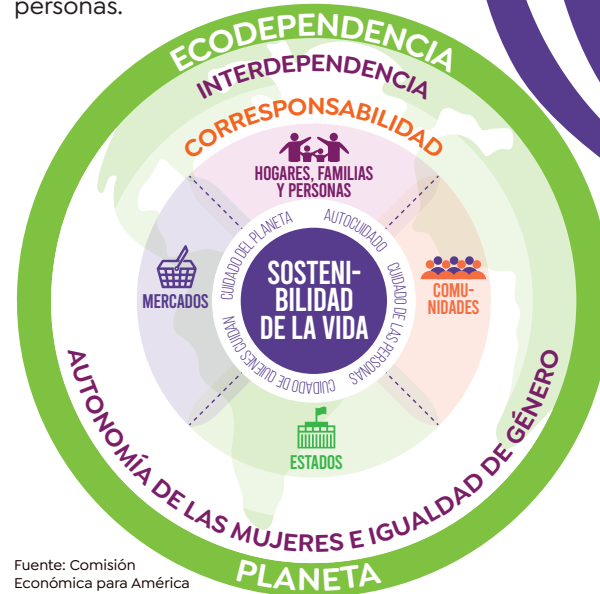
personas.

ECODEPENDENCIA

INTERDEPENDENCIA

CORRESPONSABILIDAD

HOGARES, FAMILIAS Y PERSONAS

MERCADOS

COMUNIDADES

ESTADOS

CUIDADO DEL PLANETA

AUTOCUIDADO

CUIDADO DE LAS PERSONAS

CUIDADO DE QUIENES CUIDAN

SOSTENIBILIDAD DE LA VIDA

AUTONOMÍA DE LAS MUJERES E IGUALDAD DE GÉNERO

PLANETA

Fuente: Comisión Económica para América